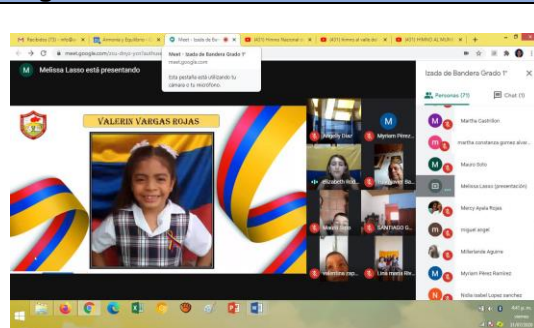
Meet - Izada de Bandera Grado 1°
meet.google.com

Esta pestaña está utilizando tu cámara o tu micrófono.

Melissa Lasso está presentando

VALERIN VARGAS ROJAS

Angely Diaz
Myriam Pérez
elizabeth ruiz
Mauro Solo
SANTIAGO
valentina
Lina maria

Izada de Bandera Grado 1°

Personas (71)
Chat (1)

Martha Castrillon
martha constanza gomez alvar...
Mauro Solo
Melissa Lasso (presentación)
Mercy Ayala Rojas
miguel angel
Millerlande Aguirre
Myriam Pérez Ramírez
Nidia Isabel Lopez sanchez